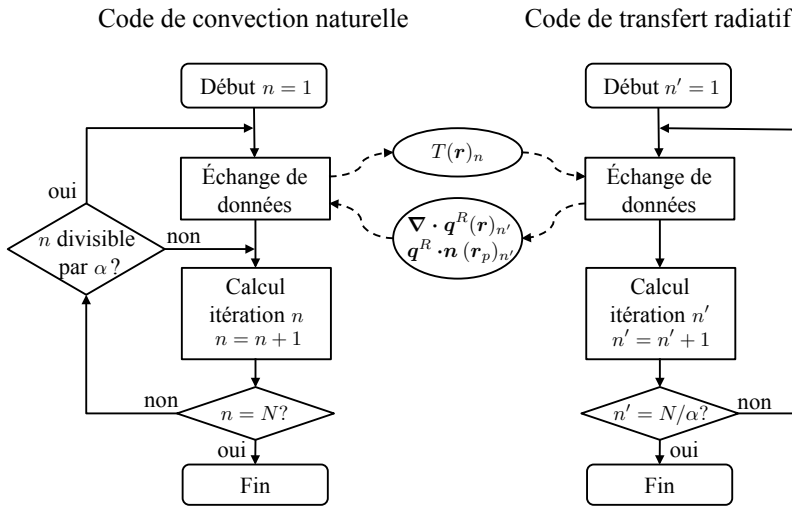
Code de convection naturelle

Début $n = 1$

Échange de données

$n$ divisible par $\alpha$ ?

oui

non

Calcul itération $n$ $n = n + 1$

non

$n = N$?

oui

Fin

$T(\boldsymbol{r})_n$

$\boldsymbol{\nabla} \cdot \boldsymbol{q}^R(\boldsymbol{r})_{n'}$
$\boldsymbol{q}^R \cdot \boldsymbol{n}\ (\boldsymbol{r}_p)_{n'}$

Code de transfert radiatif

Début $n' = 1$

Échange de données

Calcul itération $n'$ $n' = n' + 1$

$n' = N/\alpha$?

non

oui

Fin